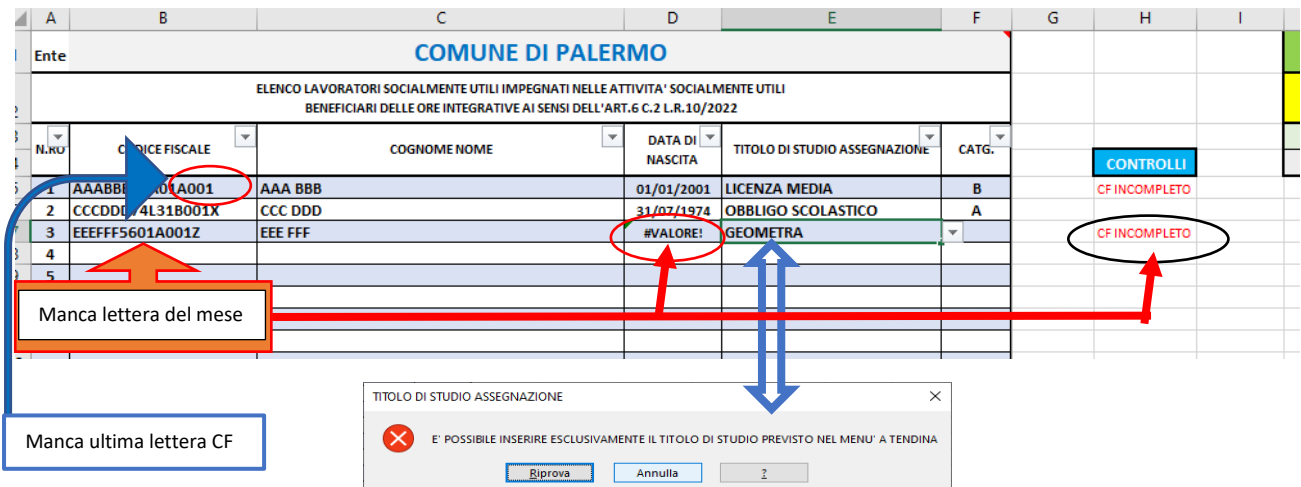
| A | B | C | D | E | F | G | H | I |
|---|---|---|---|---|---|---|---|---|
| Ente | COMUNE DI PALERMO | | | | | | | |
| | ELENCO LAVORATORI SOCIALMENTE UTILI IMPEGNATI NELLE ATTIVITA' SOCIALMENTE UTILI BENEFICIARI DELLE ORE INTEGRATIVE AI SENSI DELL'ART.6 C.2 L.R.10/2022 | | | | | | | |
| N.RO | C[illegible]ICE FISCALE | COGNOME NOME | DATA DI NASCITA | TITOLO DI STUDIO ASSEGNAZIONE | CATG. | | CONTROLLI | |
| 1 | AAABBB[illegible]01A001 | AAA BBB | 01/01/2001 | LICENZA MEDIA | B | | CF INCOMPLETO | |
| 2 | CCCDDD74L31B001X | CCC DDD | 31/07/1974 | OBBLIGO SCOLASTICO | A | | | |
| 3 | EEEFFF5601A001Z | EEE FFF | #VALORE! | GEOMETRA | | | CF INCOMPLETO | |
| 4 | | | | | | | | |
| 5 | | | | | | | | |

Manca lettera del mese

Manca ultima lettera CF

TITOLO DI STUDIO ASSEGNAZIONE

E' POSSIBILE INSERIRE ESCLUSIVAMENTE IL TITOLO DI STUDIO PREVISTO NEL MENU' A TENDINA

Riprova Annulla ?